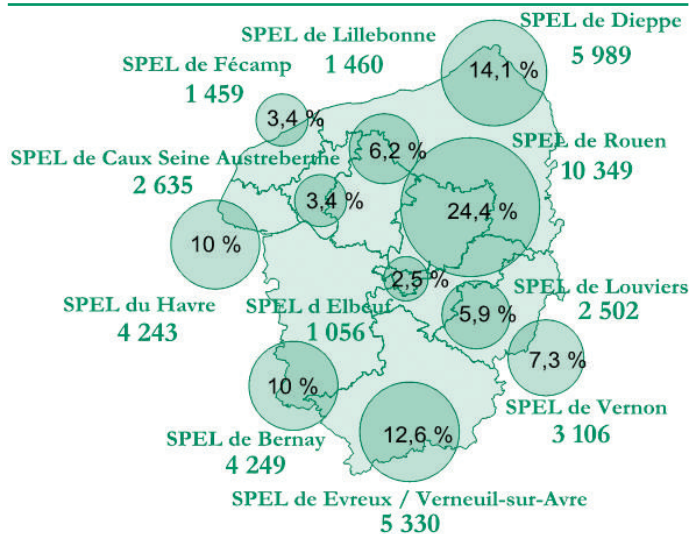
SPEL de Lillebonne
1 460

SPEL de Dieppe
5 989

SPEL de Fécamp
1 459

14,1 %

3,4 %

6,2 %

SPEL de Rouen
10 349

SPEL de Caux Seine Austreberthe
2 635

3,4 %

24,4 %

10 %

2,5 %

SPEL de Louviers
2 502

SPEL du Havre
4 243

SPEL d Elbeuf
1 056

5,9 %

7,3 %

10 %

SPEL de Vernon
3 106

12,6 %

SPEL de Bernay
4 249

SPEL de Evreux / Verneuil-sur-Avre
5 330